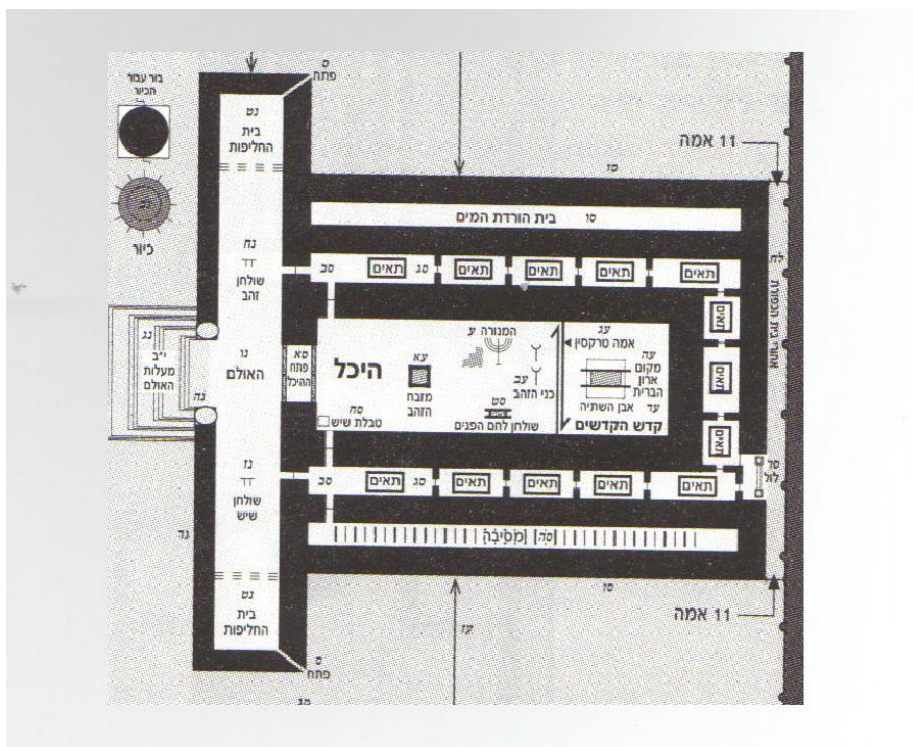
בור עבור הכיור
ס
פתח
נט
בית החליפות
11 אמה
סז
סו
בית הורדת המים
כיור
נח
שולחן זהב
לח
סב
תאים
סג
תאים
תאים
תאים
תאים
תאים
תאים
נג
י"ב
מעלות האולם
נד
נו
האולם
סא
פתח ההיכל
היכל
עא
מזבח הזהב
המנורה ע
עב
כלי הזהב
סט
שולחן לחם הפנים
סח
טבלת שיש
עג
אמה טרקסין
עה
מקום ארון הברית
עד אבן השתיה
קדש הקדשים
תאים
סב
נז
שולחן שיש
סב
תאים
סג
תאים
תאים
תאים
תאים
תאים
סד
לול
נד
סה
מסיבה
נט
בית החליפות
סז
11 אמה
ס
פתח